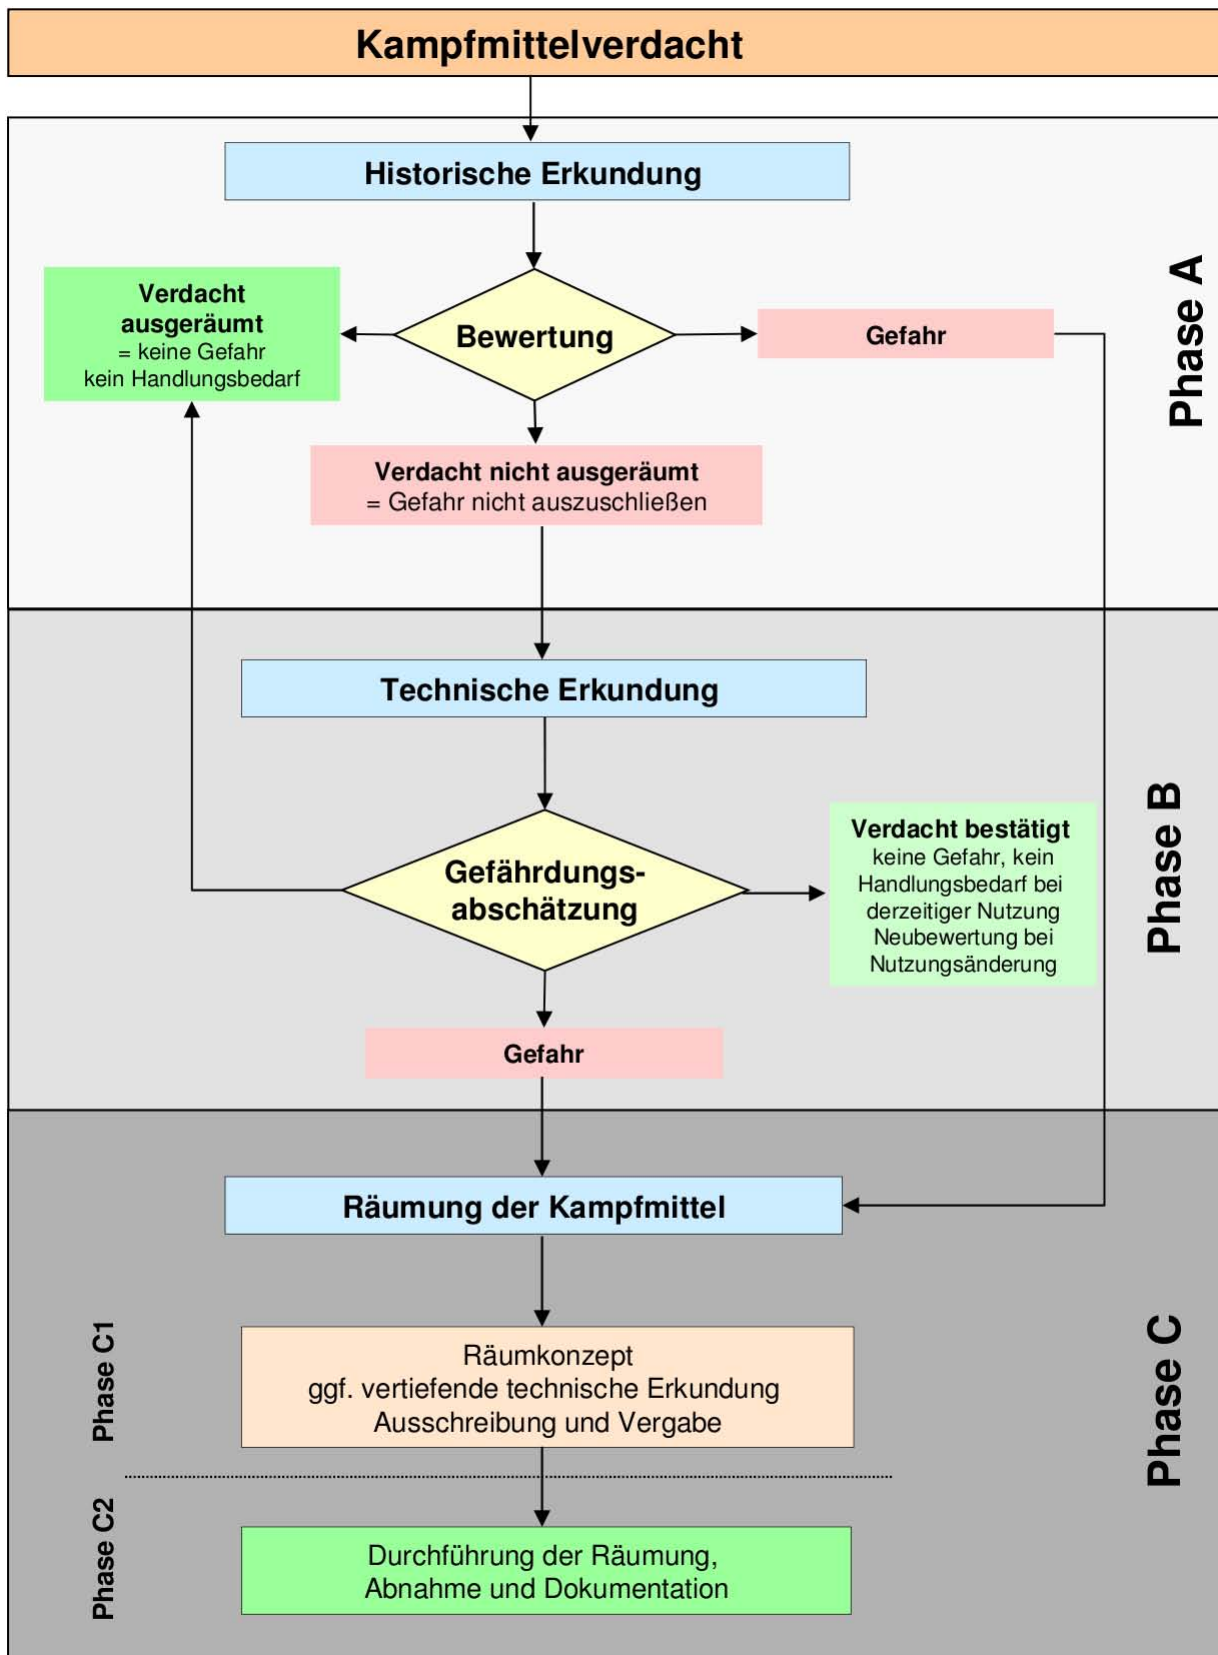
Kampfmittelverdacht

Historische Erkundung

Verdacht ausgeräumt
= keine Gefahr
kein Handlungsbedarf

Bewertung

Gefahr

Phase A

Verdacht nicht ausgeräumt
= Gefahr nicht auszuschließen

Technische Erkundung

Gefährdungsabschätzung

Verdacht bestätigt
keine Gefahr, kein Handlungsbedarf bei derzeitiger Nutzung
Neubewertung bei Nutzungsänderung

Phase B

Gefahr

Räumung der Kampfmittel

Phase C1

Räumkonzept
ggf. vertiefende technische Erkundung
Ausschreibung und Vergabe

Phase C

Phase C2

Durchführung der Räumung,
Abnahme und Dokumentation